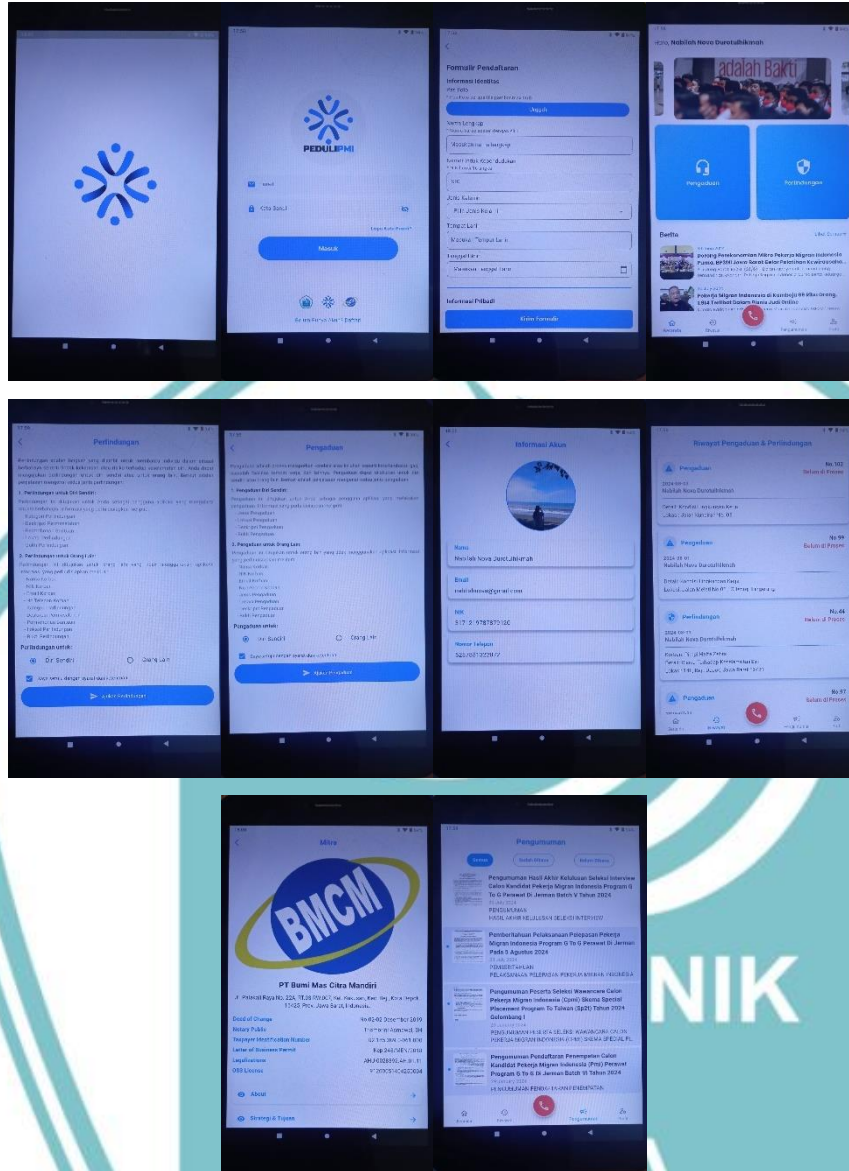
PEDULIPMI

Email

Kata Sandi

Masuk

Formulir Pendaftaran

Informasi Identitas

Unggah

Nama Lengkap

Jenis Kelamin

Tempat Lahir

Tanggal Lahir

Informasi Pribadi

Kirim Formulir

Halo, Nabilah Nova Durotulkhikmah

adalah Bakti

Pengaduan

Perlindungan

Berita

Pekerja Migran Indonesia di Kamboja

Perlindungan

1. Perlindungan untuk Diri Sendiri

2. Perlindungan untuk Orang Lain

Perlindungan untuk:

Diri Sendiri

Orang Lain

Ajukan Perlindungan

Pengaduan

1. Pengaduan Diri Sendiri

2. Pengaduan untuk Orang Lain

Pengaduan untuk:

Diri Sendiri

Orang Lain

Ajukan Pengaduan

Informasi Akun

Nama

Nabilah Nova Durotulkhikmah

Email

NIK

Nomor Telepon

Riwayat Pengaduan & Perlindungan

Pengaduan

Belum di Proses

Nabilah Nova Durotulkhikmah

Pengaduan

Belum di Proses

Perlindungan

Belum di Proses

Pengaduan

Belum di Proses

Mitra

BMCM

PT Bumi Mas Citra Mandiri

Deed of Change

Notary Public

Taxpayer Identification Number

Letter of Business Permit

OSS License

About

Strategi & Tujuan

Pengumuman

Pengumuman Hasil Akhir Kelulusan Seleksi Interview Calon Kandidat Pekerja Migran Indonesia Program G To G Perawat Di Jerman Batch V Tahun 2024

Pemberitahuan Pelaksanaan Pelepasan Pekerja Migran Indonesia Program G To G Perawat Di Jerman Pada 5 Agustus 2024

Pengumuman Peserta Seleksi Wawancara Calon Pekerja Migran Indonesia (Cpmi) Skema Special Placement Program To Taiwan (Sp2t) Tahun 2024 Gelombang I

Pengumuman Pendaftaran Penempatan Calon Kandidat Pekerja Migran Indonesia (Pmi) Perawat Program G To G Di Jerman Batch VI Tahun 2024

NIK